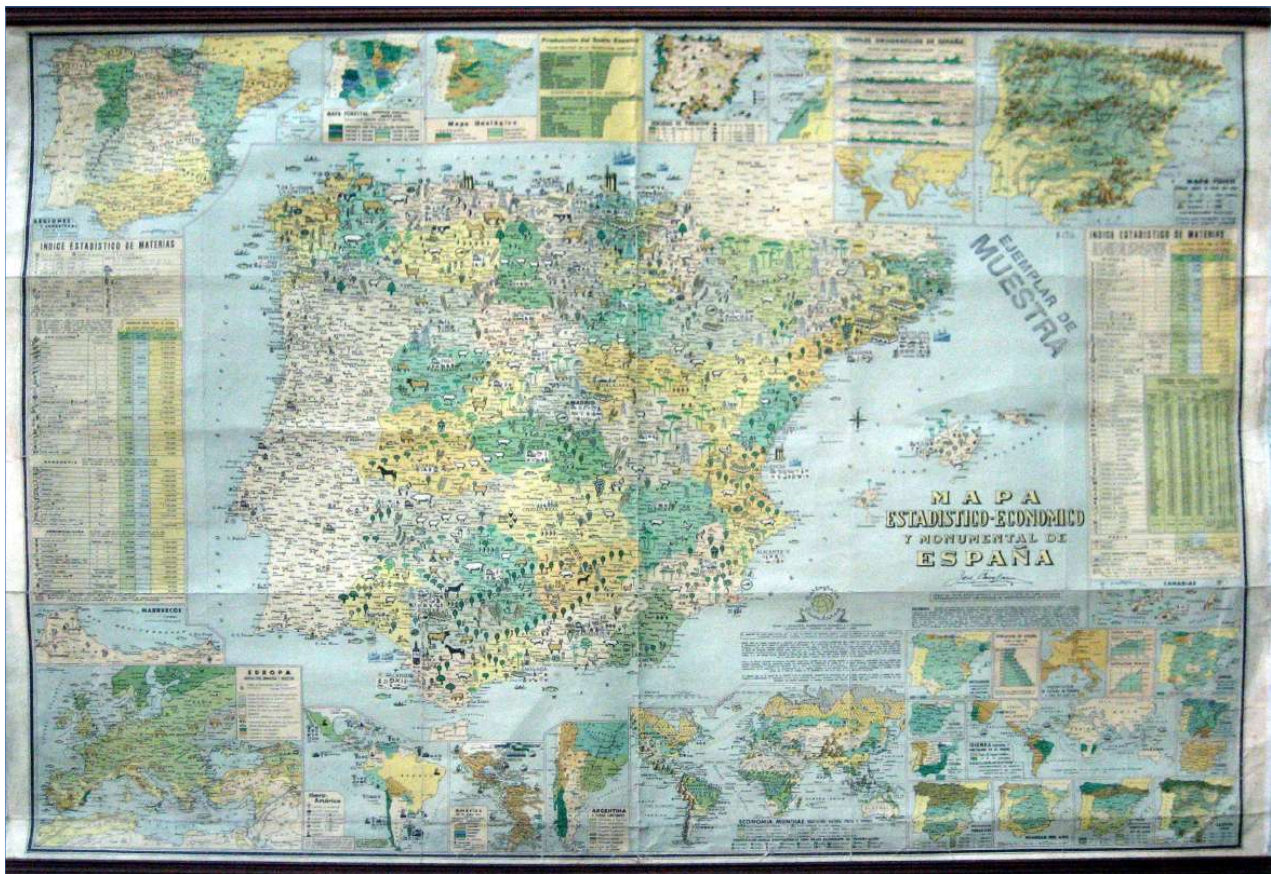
EJEMPLAR DE MUESTRA

MAPA ESTADISTICO-ECONOMICO Y MONUMENTAL DE ESPAÑA

INDICE ESTADISTICO DE MATERIAS

INDICE ESTADISTICO DE MATERIAS

Mapa Geologico

MAPA FORESTAL

MARRUECOS

EUROPA

ARGENTINA

ECONOMIA MUNDIAL

CANARIAS

MAPA FISICO

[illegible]